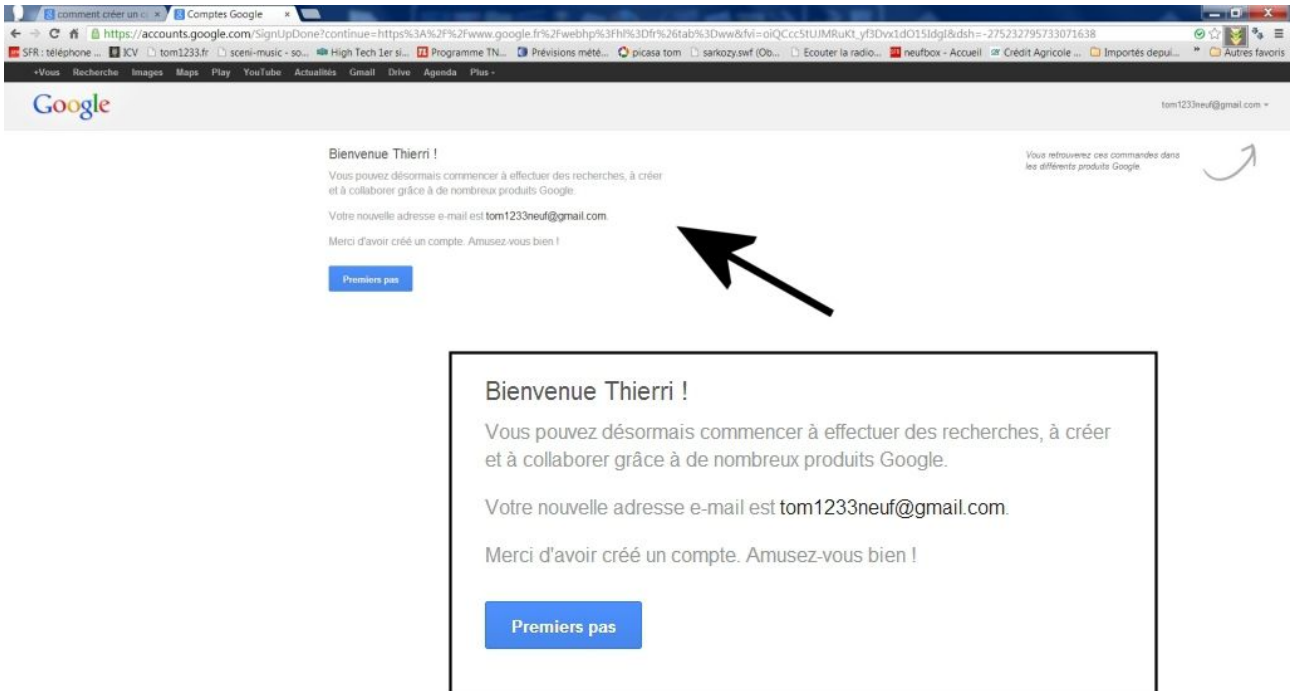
comment créer un c × Comptes Google ×

https://accounts.google.com/SignUpDone?continue=https%3A%2F%2Fwww.google.fr%2Fwebhp%3Fhl%3Dfr%26tab%3Dww&fvi=oiQCcc5tUJMRuKt_yf3Dvx1dO15IdgI&dsh=-275232795733071638

SFR : téléphone ... ICV tom1233.fr sceni-music - so... High Tech 1er si... Programme TN... Prévisions mété... picasa tom sarkozy.swf (Ob... Ecouter la radio... neufbox - Accueil Crédit Agricole ... Importés depui... » Autres favoris

+Vous Recherche Images Maps Play YouTube Actualités Gmail Drive Agenda Plus -

Google

tom1233neuf@gmail.com

Bienvenue Thierri !

Vous pouvez désormais commencer à effectuer des recherches, à créer et à collaborer grâce à de nombreux produits Google.

Votre nouvelle adresse e-mail est tom1233neuf@gmail.com.

Merci d'avoir créé un compte. Amusez-vous bien !

Premiers pas

Vous retrouverez ces commandes dans les différents produits Google.

Bienvenue Thierri !

Vous pouvez désormais commencer à effectuer des recherches, à créer et à collaborer grâce à de nombreux produits Google.

Votre nouvelle adresse e-mail est tom1233neuf@gmail.com.

Merci d'avoir créé un compte. Amusez-vous bien !

Premiers pas